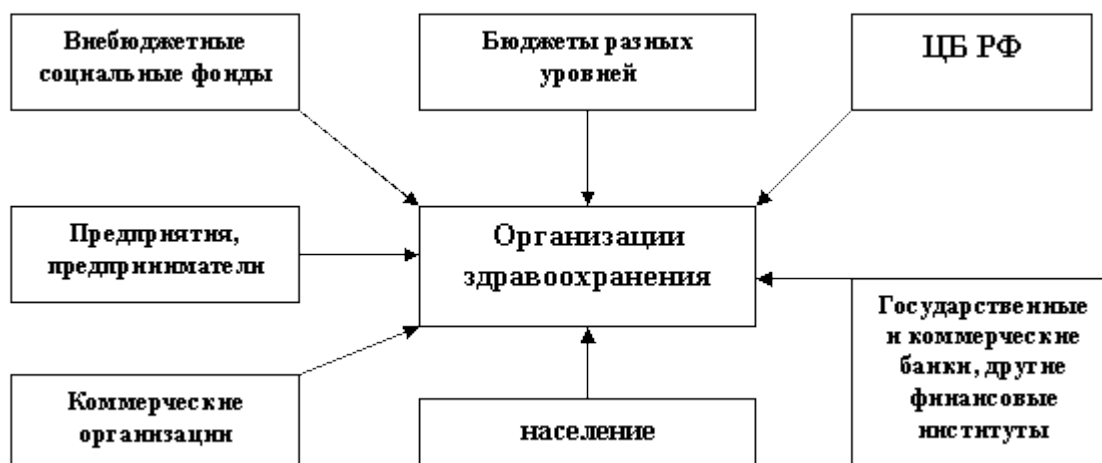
Внебюджетные социальные фонды

Бюджеты разных уровней

ЦБ РФ

Предприятия, предприниматели

Организации здравоохранения

Государственные и коммерческие банки, другие финансовые институты

Коммерческие организации

население